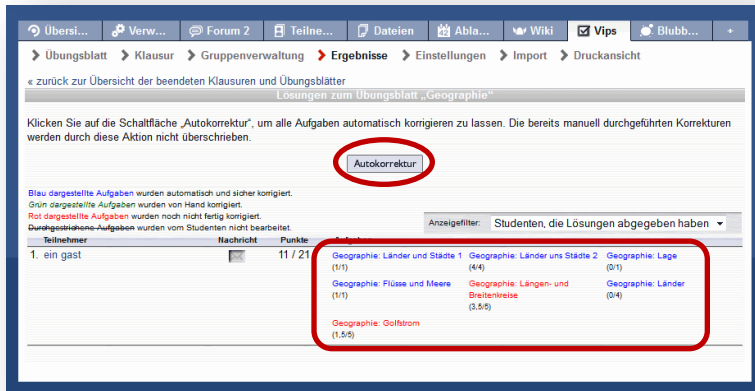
Übersi... Verw... Forum 2 Teilne... Dateien Abla... Wiki Vips Blubb... +

Übungsblatt Klausur Gruppenverwaltung Ergebnisse Einstellungen Import Druckansicht

« zurück zur Übersicht der beendeten Klausuren und Übungsblätter

Lösungen zum Übungsblatt „Geographie"

Klicken Sie auf die Schaltfläche „Autokorrektur", um alle Aufgaben automatisch korrigieren zu lassen. Die bereits manuell durchgeführten Korrekturen werden durch diese Aktion nicht überschrieben.

Autokorrektur

Blau dargestellte Aufgaben wurden automatisch und sicher korrigiert.
Grün dargestellte Aufgaben wurden von Hand korrigiert.
Rot dargestellte Aufgaben wurden noch nicht fertig korrigiert.
Durchgestrichene Aufgaben wurden vom Studenten nicht bearbeitet.

Anzeigefilter: Studenten, die Lösungen abgegeben haben

| Teilnehmer | Nachricht | Punkte | Aufgaben |
|---|---|---|---|
| 1. ein gast | | 11 / 21 | Geographie: Länder und Städte 1 (1/1) Geographie: Länder uns Städte 2 (4/4) Geographie: Lage (0/1) Geographie: Flüsse und Meere (1/1) Geographie: Längen- und Breitenkreise (3,5/5) Geographie: Länder (0/4) Geographie: Golfstrom (1,5/5) |